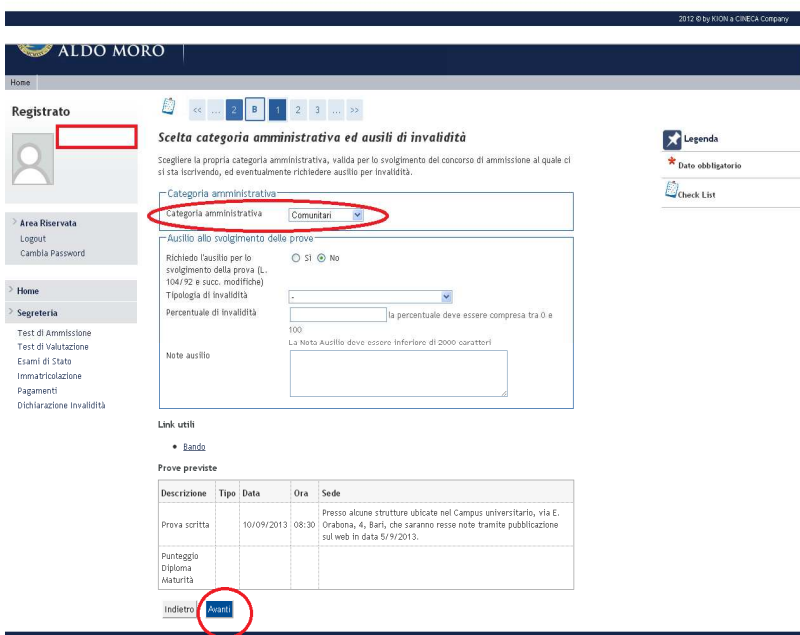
2012 © by KION a CINECA Company

ALDO MORO

Home

Registrato

Area Riservata
Logout
Cambia Password

Home

Segreteria
Test di Ammissione
Test di Valutazione
Esami di Stato
Immatricolazione
Pagamenti
Dichiarazione Invalidità

<< ... 2 B 1 2 3 ... >>

Scelta categoria amministrativa ed ausili di invalidità

Scegliere la propria categoria amministrativa, valida per lo svolgimento del concorso di ammissione al quale ci si sta iscrivendo, ed eventualmente richiedere ausilio per invalidità.

Categoria amministrativa

Categoria amministrativa Comunitari

Ausilio allo svolgimento delle prove

Richiedo l'ausilio per lo svolgimento della prova (L. 104/92 e succ. modifiche) Si No

Tipologia di invalidità -

Percentuale di invalidità la percentuale deve essere compresa tra 0 e 100

La Nota Ausilio deve essere inferiore di 2000 caratteri

Note ausilio

Link utili

• Bando

Prove previste

| Descrizione | Tipo | Data | Ora | Sede |
|---|---|---|---|---|
| Prova scritta | | 10/09/2013 | 08:30 | Presso alcune strutture ubicate nel Campus universitario, via E. Orabona, 4, Bari, che saranno resse note tramite pubblicazione sul web in data 5/9/2013. |
| Punteggio Diploma Maturità | | | | |

Indietro Avanti

Legenda
Dato obbligatorio
Check List